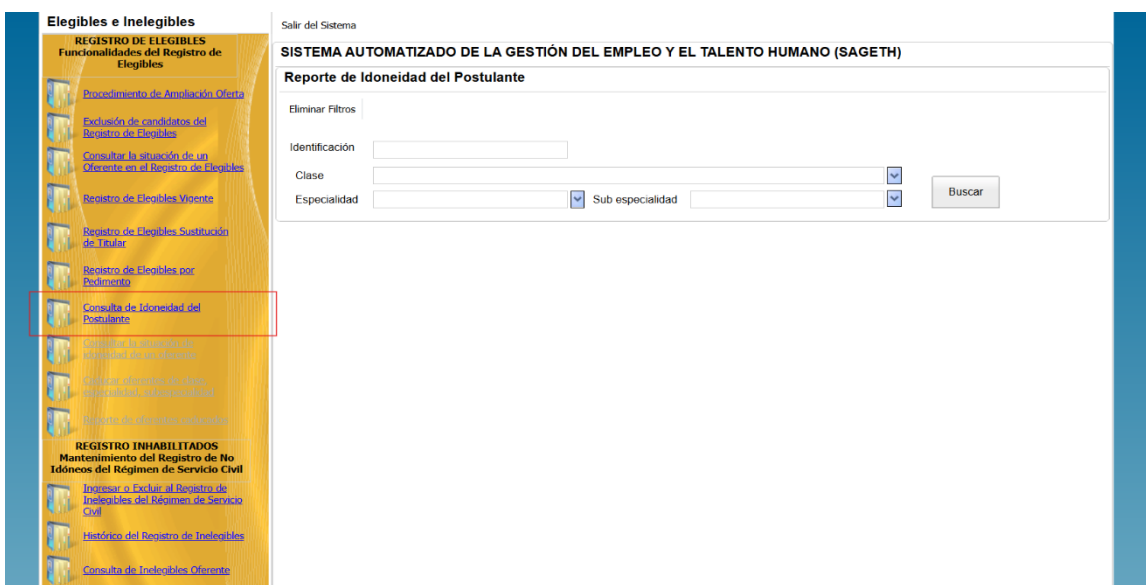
Elegibles e Inelegibles

REGISTRO DE ELEGIBLES
Funcionalidades del Registro de Elegibles

Procedimiento de Ampliación Oferta

Exclusión de candidatos del Registro de Elegibles

Consultar la situación de un Oferente en el Registro de Elegibles

Registro de Elegibles Vigente

Registro de Elegibles Sustitución de Titular

Registro de Elegibles por Pedimento

Consulta de Idoneidad del Postulante

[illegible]

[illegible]

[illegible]

REGISTRO INHABILITADOS
Mantenimiento del Registro de No Idóneos del Régimen de Servicio Civil

Ingresar o Excluir al Registro de Inelegibles del Régimen de Servicio Civil

Histórico del Registro de Inelegibles

Consulta de Inelegibles Oferente

Salir del Sistema

SISTEMA AUTOMATIZADO DE LA GESTIÓN DEL EMPLEO Y EL TALENTO HUMANO (SAGETH)

Reporte de Idoneidad del Postulante

Eliminar Filtros

Identificación

Clase

Especialidad

Sub especialidad

Buscar